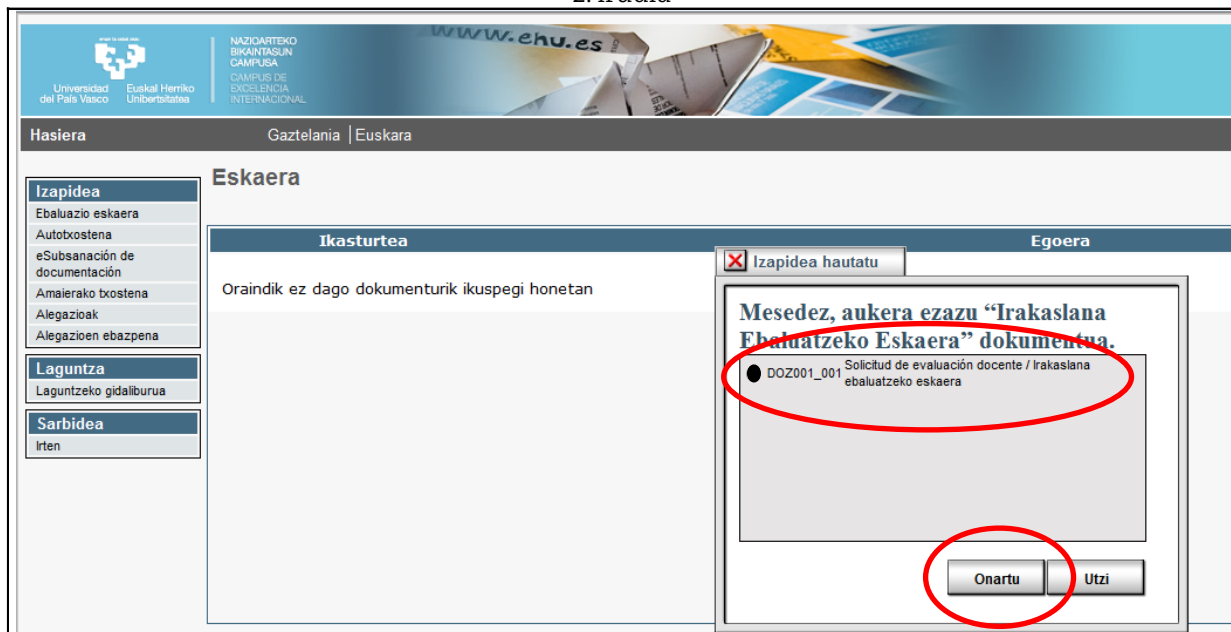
2. Irudia

Universidad del País Vasco Euskal Herriko Unibertsitatea

NAZIOARTEKO BIKAINTASUN CAMPUSA CAMPUS DE EXCELENCIA INTERNACIONAL

www.ehu.es

Hasiera

Gaztelania | Euskara

Izapidea
Ebaluazio eskaera
Autotxostena
eSubsanación de documentación
Amaierako txostena
Alegazioak
Alegazioen ebazpena

Laguntza
Laguntzeko gidaliburua

Sarbidea
Irten

Eskaera

| Ikasturtea | Egoera |
|---|---|
| Oraindik ez dago dokumenturik ikuspegi honetan | |

Izapidea hautatu

Mesedez, aukera ezazu "Irakaslana Ebaluatzeko Eskaera" dokumentua.

DOZ001_001 Solicitud de evaluación docente / Irakaslana ebaluatzeko eskaera

Onartu
Utzi